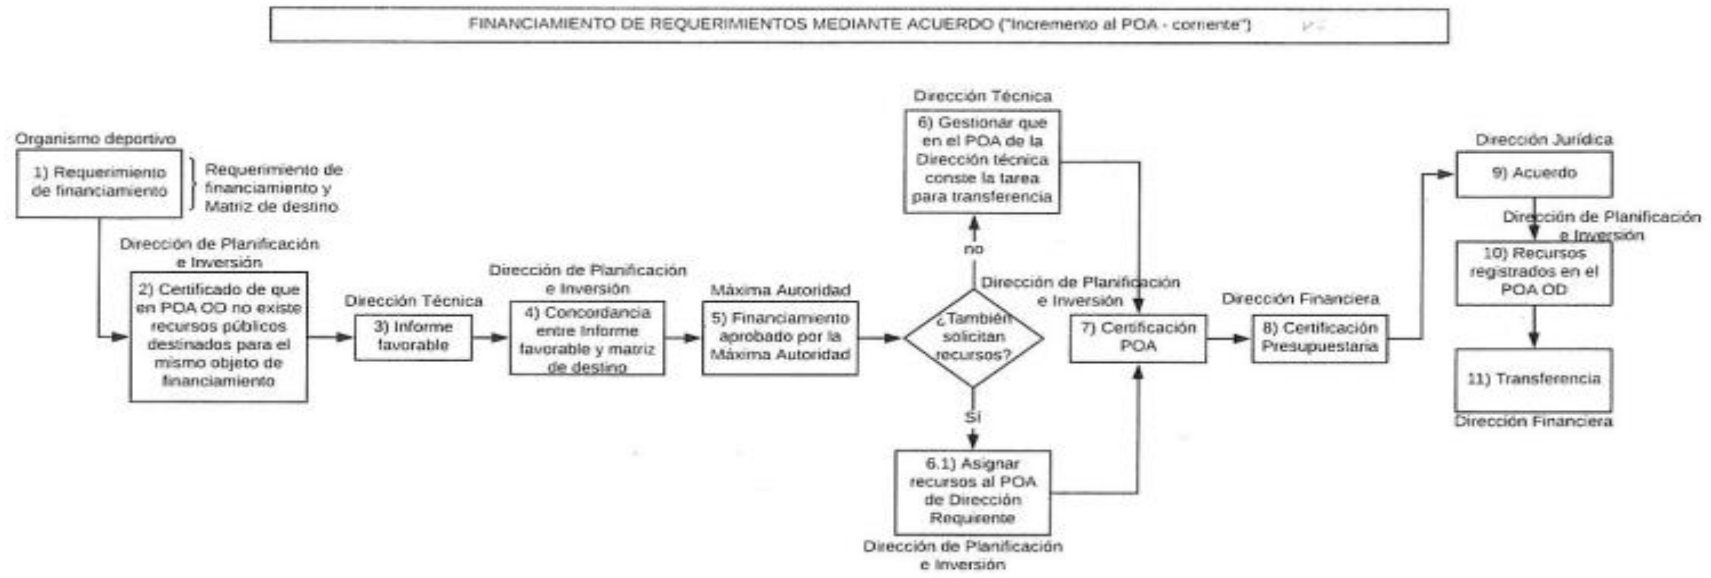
FINANCIAMIENTO DE REQUERIMIENTOS MEDIANTE ACUERDO ("Incremento al POA - corriente")

Organismo deportivo

1) Requerimiento de financiamiento

Requerimiento de financiamiento y Matriz de destino

Dirección de Planificación e Inversión

2) Certificado de que en POA OD no existe recursos públicos destinados para el mismo objeto de financiamiento

Dirección Técnica

3) Informe favorable

Dirección de Planificación e Inversión

4) Concordancia entre Informe favorable y matriz de destino

Máxima Autoridad

5) Financiamiento aprobado por la Máxima Autoridad

Dirección Técnica

6) Gestionar que en el POA de la Dirección técnica conste la tarea para transferencia

no

Dirección de Planificación e Inversión

¿También solicitan recursos?

Sí

6.1) Asignar recursos al POA de Dirección Requirente

Dirección de Planificación e Inversión

7) Certificación POA

Dirección Financiera

8) Certificación Presupuestaria

Dirección Jurídica

9) Acuerdo

Dirección de Planificación e Inversión

10) Recursos registrados en el POA OD

11) Transferencia

Dirección Financiera